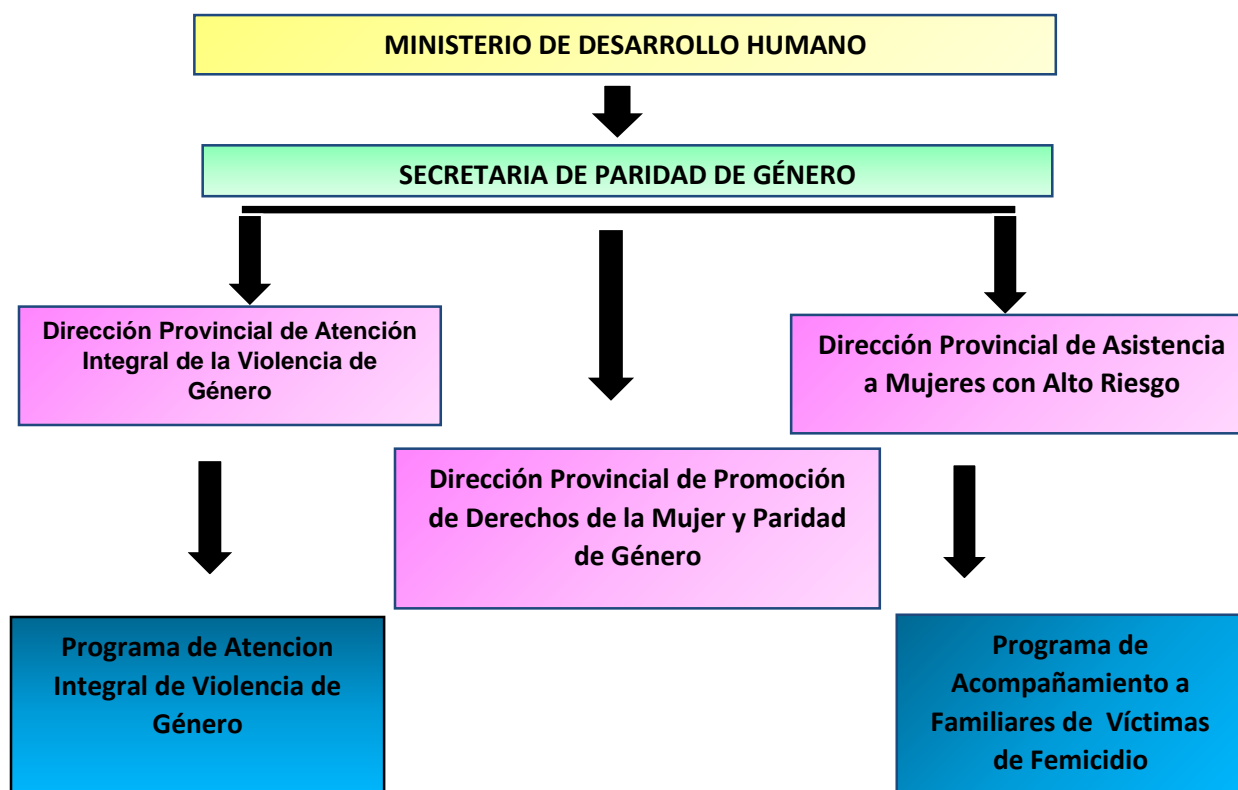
MINISTERIO DE DESARROLLO HUMANO

SECRETARIA DE PARIDAD DE GÉNERO

Dirección Provincial de Atención Integral de la Violencia de Género

Dirección Provincial de Asistencia a Mujeres con Alto Riesgo

Dirección Provincial de Promoción de Derechos de la Mujer y Paridad de Género

Programa de Atencion Integral de Violencia de Género

Programa de Acompañamiento a Familiares de Víctimas de Femicidio